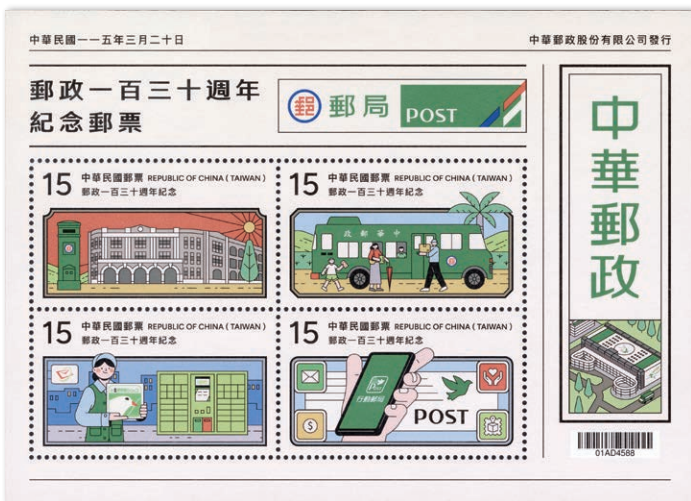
中華民國一一五年三月二十日

中華郵政股份有限公司發行

郵政一百三十週年
紀念郵票

郵局 POST

中華郵政

15 中華民國郵票 REPUBLIC OF CHINA ( TAIWAN )
郵政一百三十週年紀念

15 中華民國郵票 REPUBLIC OF CHINA ( TAIWAN )
郵政一百三十週年紀念

政 郵 華 中

15 中華民國郵票 REPUBLIC OF CHINA ( TAIWAN )
郵政一百三十週年紀念

15 中華民國郵票 REPUBLIC OF CHINA ( TAIWAN )
郵政一百三十週年紀念

行動郵局

POST

01AD4588